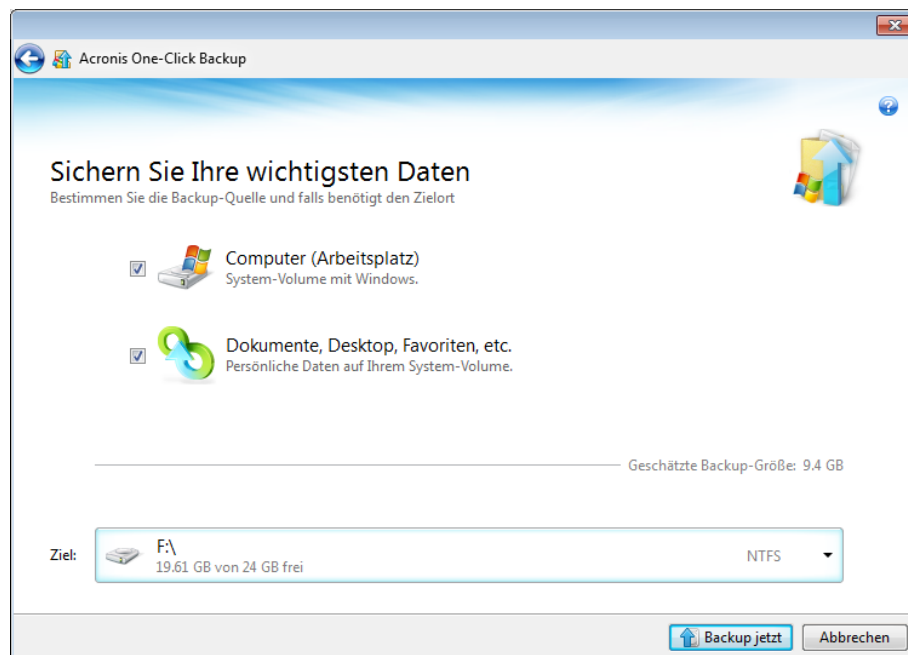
Acronis One-Click Backup

Sichern Sie Ihre wichtigsten Daten
Bestimmen Sie die Backup-Quelle und falls benötigt den Zielort

Computer (Arbeitsplatz)
System-Volume mit Windows.

Dokumente, Desktop, Favoriten, etc.
Persönliche Daten auf Ihrem System-Volume.

Geschätzte Backup-Größe: 9.4 GB

Ziel:
F:\
19.61 GB von 24 GB frei
NTFS

Backup jetzt
Abbrechen